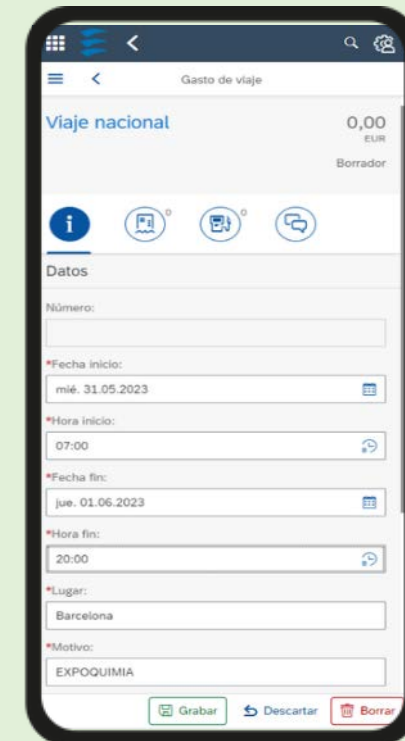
Gasto de viaje

Viaje nacional

0,00
EUR

Borrador

0

0

Datos

Número:

*Fecha inicio:

mié. 31.05.2023

*Hora inicio:

07:00

*Fecha fin:

jue. 01.06.2023

*Hora fin:

20:00

*Lugar:

Barcelona

*Motivo:

EXPOQUIMIA

Grabar

Descartar

Borrar